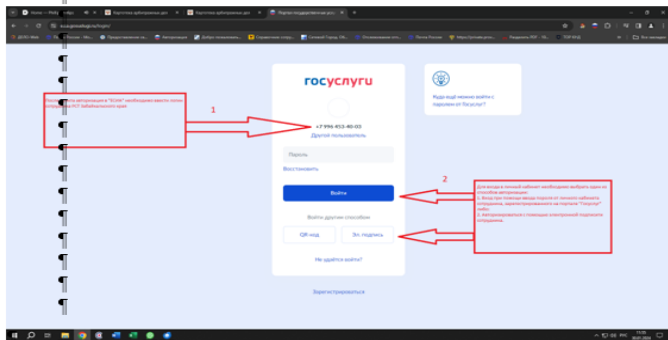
¶

¶

¶ Для прохождения авторизации в "ЕСИА" необходимо ввести логин и пароль от РПГУ Забайкальского края

¶

¶ 1

¶ +7 996 453-40-03

Другой пользователь

Пароль

Восстановить

2

Для входа в личный кабинет необходимо выбрать один из способов авторизации:
1. Вход при помощи ввода пароля от личного кабинета сотрудника, зарегистрированного на портале "Госуслуги" либо
2. Авторизироваться с помощью электронной подписи сотрудника.

Войти

Войти другим способом

QR-код

Эл. подпись

Не удаётся войти?

Зарегистрироваться

¶

¶

¶

¶

¶

¶

Куда ввести номер войти с паролем от Госуслуг?

госуслуги